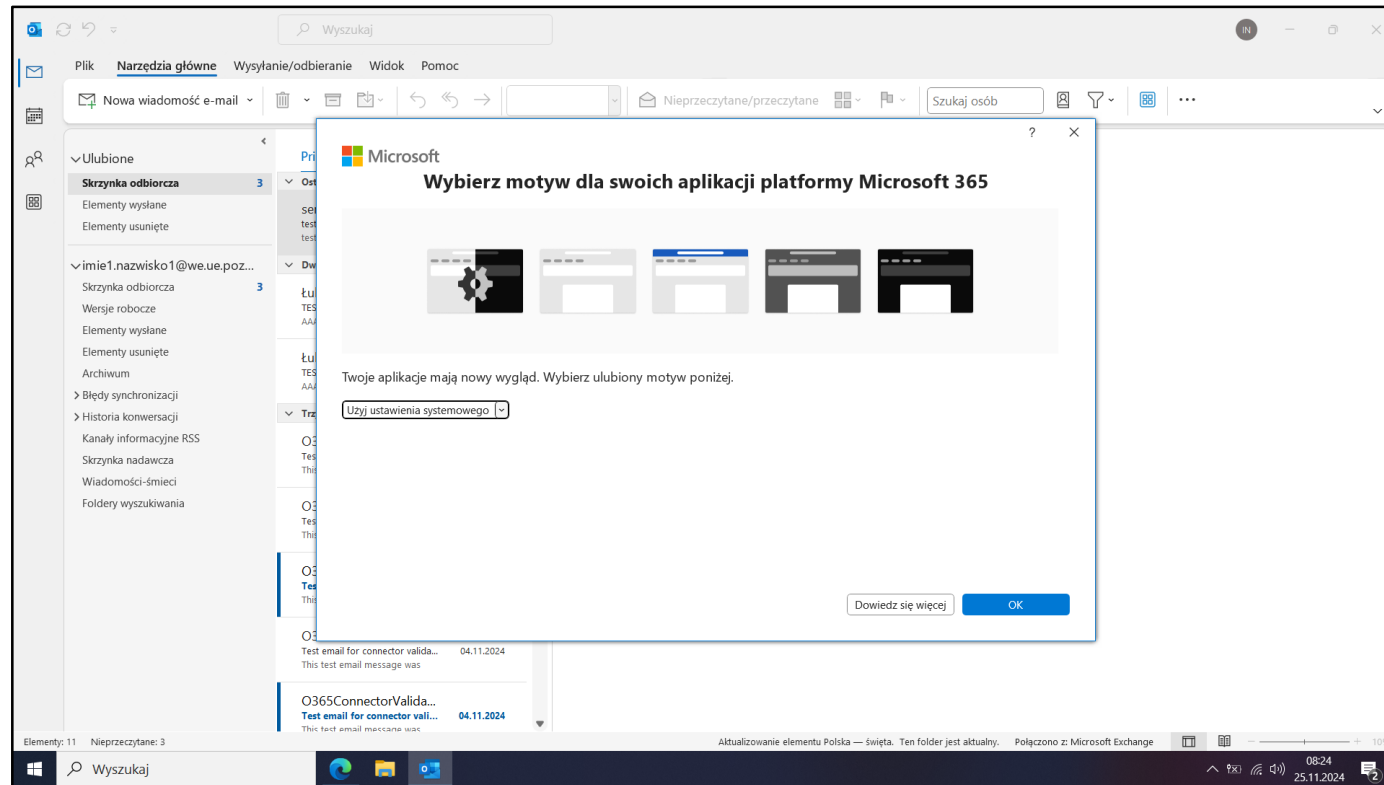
Wyszukaj

IN

Plik Narzędzia główne Wysyłanie/odbieranie Widok Pomoc

Nowa wiadomość e-mail

Nieprzeczytane/przeczytane

Szukaj osób

Ulubione
Skrzynka odbiorcza 3
Elementy wysłane
Elementy usunięte

imie1.nazwisko1@we.ue.poz...
Skrzynka odbiorcza 3
Wersje robocze
Elementy wysłane
Elementy usunięte
Archiwum
Błędy synchronizacji
Historia konwersacji
Kanały informacyjne RSS
Skrzynka nadawcza
Wiadomości-śmieci
Foldery wyszukiwania

Pri
Ost
ser
test
test
Dw
Łu
TES
AAA
Łu
TES
AAA
Trz
O3
Test
This
O3
Test
This
O3
Test
This
O3
Test email for connector valida... 04.11.2024
This test email message was
O365ConnectorValida...
Test email for connector vali... 04.11.2024
This test email message was

?
Microsoft
Wybierz motyw dla swoich aplikacji platformy Microsoft 365

Twoje aplikacje mają nowy wygląd. Wybierz ulubiony motyw poniżej.

Użyj ustawienia systemowego

Dowiedz się więcej
OK

Elementy: 11 Nieprzeczytane: 3
Aktualizowanie elementu Polska — święta. Ten folder jest aktualny. Połączono z: Microsoft Exchange

Wyszukaj
08:24
25.11.2024
2